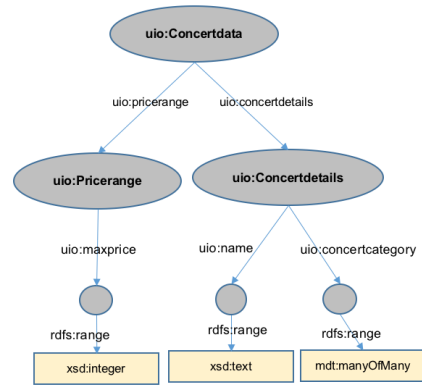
uio:Concertdata

uio:pricerange

uio:concertdetails

uio:Pricerange

uio:Concertdetails

uio:maxprice

uio:name

uio:concertcategory

rdfs:range

rdfs:range

rdfs:range

xsd:integer

xsd:text

mdt:manyOfMany